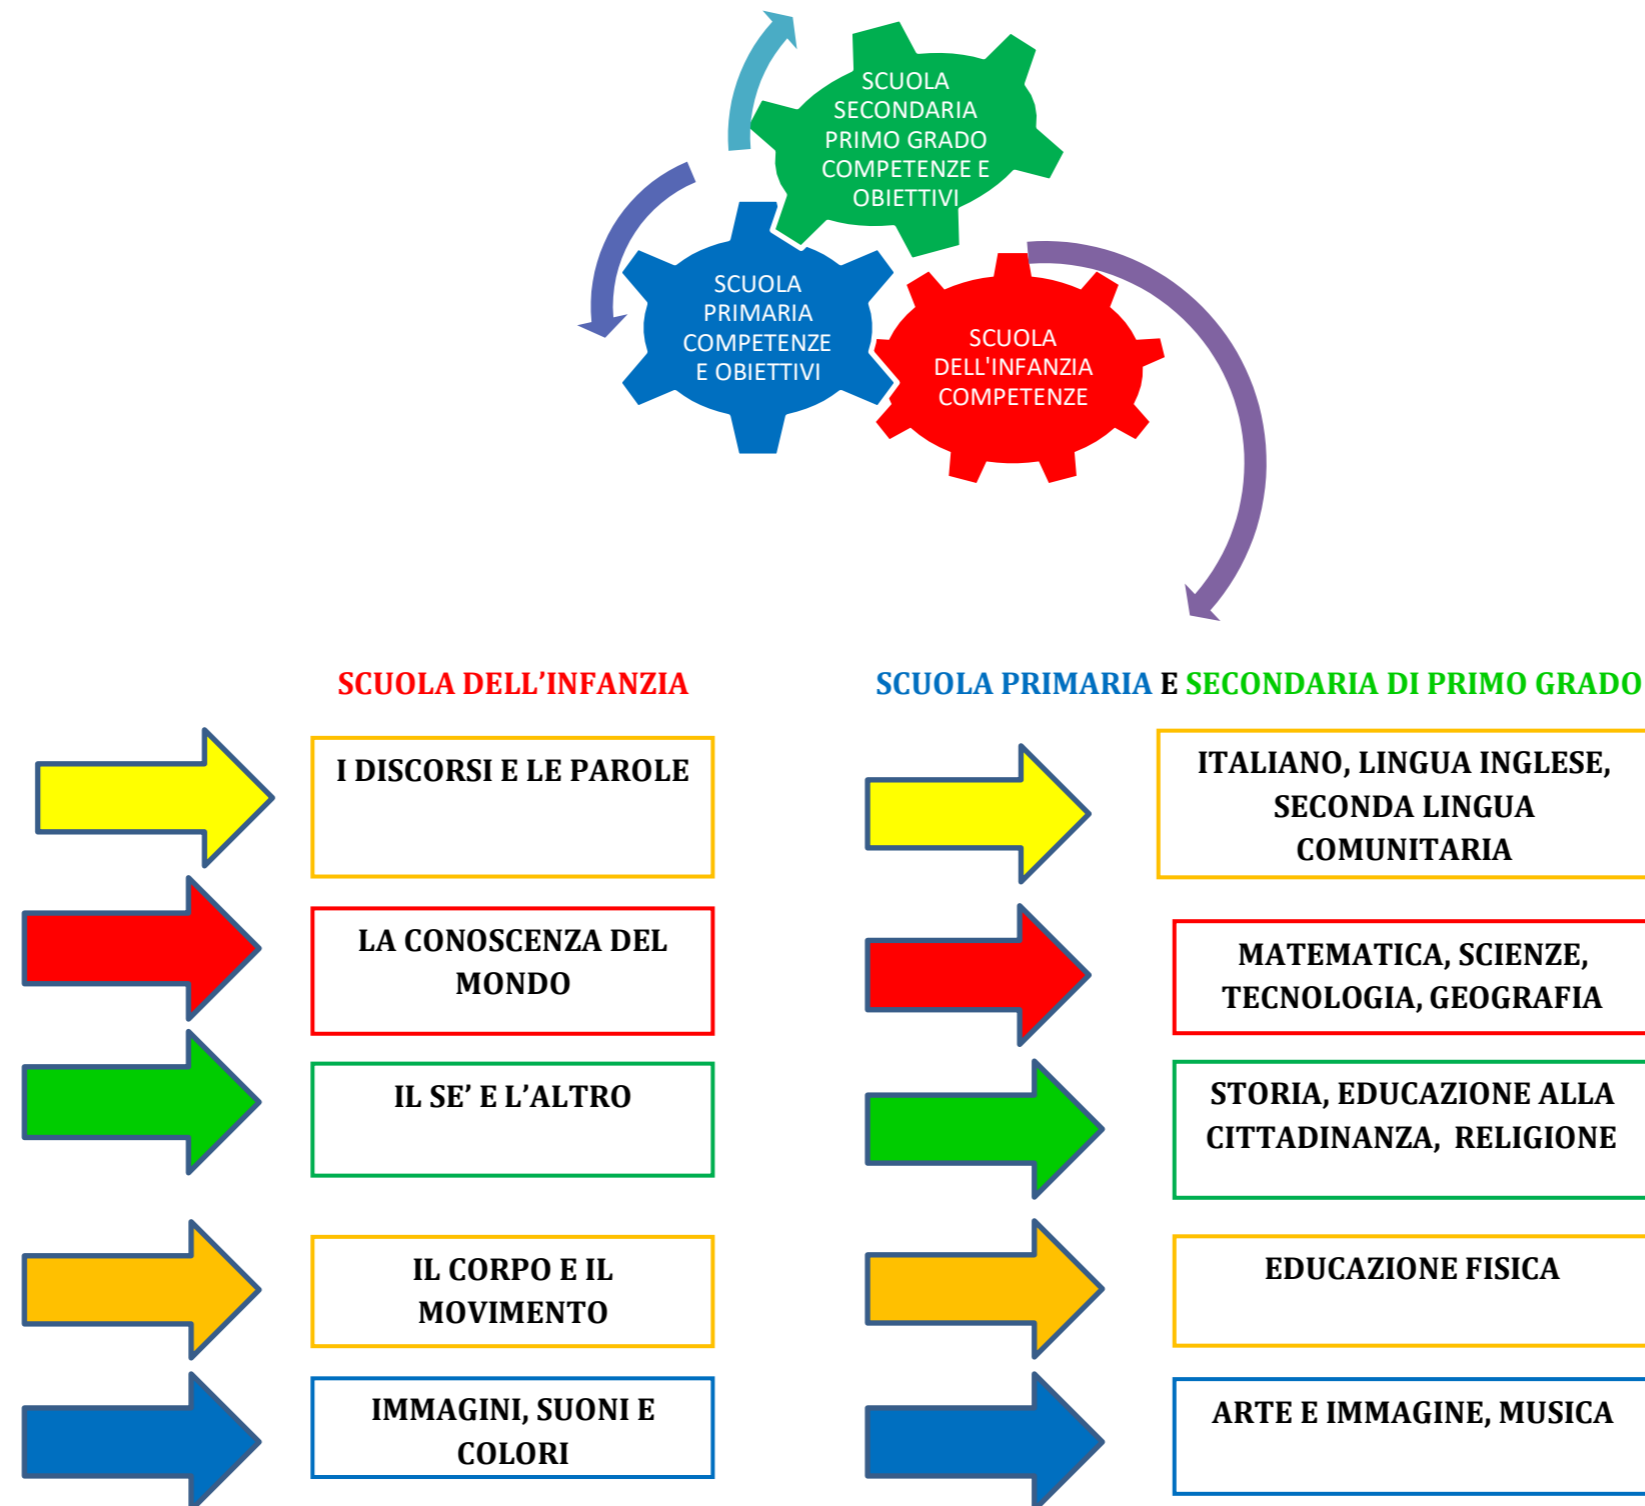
SCUOLA SECONDARIA PRIMO GRADO COMPETENZE E OBIETTIVI

SCUOLA PRIMARIA COMPETENZE E OBIETTIVI

SCUOLA DELL'INFANZIA COMPETENZE

SCUOLA DELL'INFANZIA

SCUOLA PRIMARIA E SECONDARIA DI PRIMO GRADO

I DISCORSI E LE PAROLE

ITALIANO, LINGUA INGLESE, SECONDA LINGUA COMUNITARIA

LA CONOSCENZA DEL MONDO

MATEMATICA, SCIENZE, TECNOLOGIA, GEOGRAFIA

IL SE' E L'ALTRO

STORIA, EDUCAZIONE ALLA CITTADINANZA, RELIGIONE

IL CORPO E IL MOVIMENTO

EDUCAZIONE FISICA

IMMAGINI, SUONI E COLORI

ARTE E IMMAGINE, MUSICA